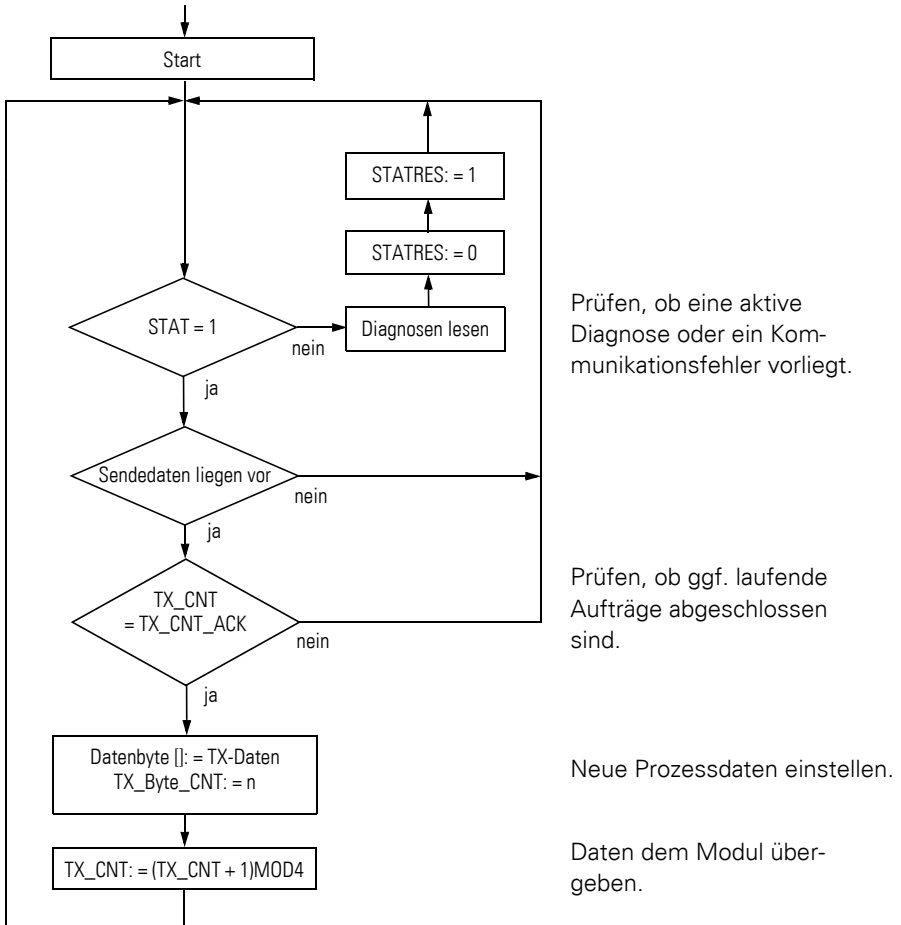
Start

STATRES: = 1

STATRES: = 0

STAT = 1

Diagnosen lesen

nein

ja

Prüfen, ob eine aktive Diagnose oder ein Kommunikationsfehler vorliegt.

Sendedaten liegen vor

nein

ja

TX_CNT = TX_CNT_ACK

nein

ja

Prüfen, ob ggf. laufende Aufträge abgeschlossen sind.

Datenbyte []: = TX-Daten
TX_Byte_CNT: = n

Neue Prozessdaten einstellen.

TX_CNT: = (TX_CNT + 1)MOD4

Daten dem Modul übergeben.